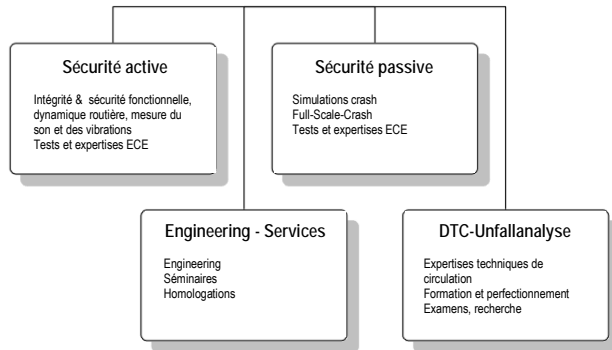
Sécurité active

Intégrité & sécurité fonctionnelle, dynamique routière, mesure du son et des vibrations
Tests et expertises ECE

Sécurité passive

Simulations crash
Full-Scale-Crash
Tests et expertises ECE

Engineering - Services

Engineering
Séminaires
Homologations

DTC-Unfallanalyse

Expertises techniques de circulation
Formation et perfectionnement
Examens, recherche